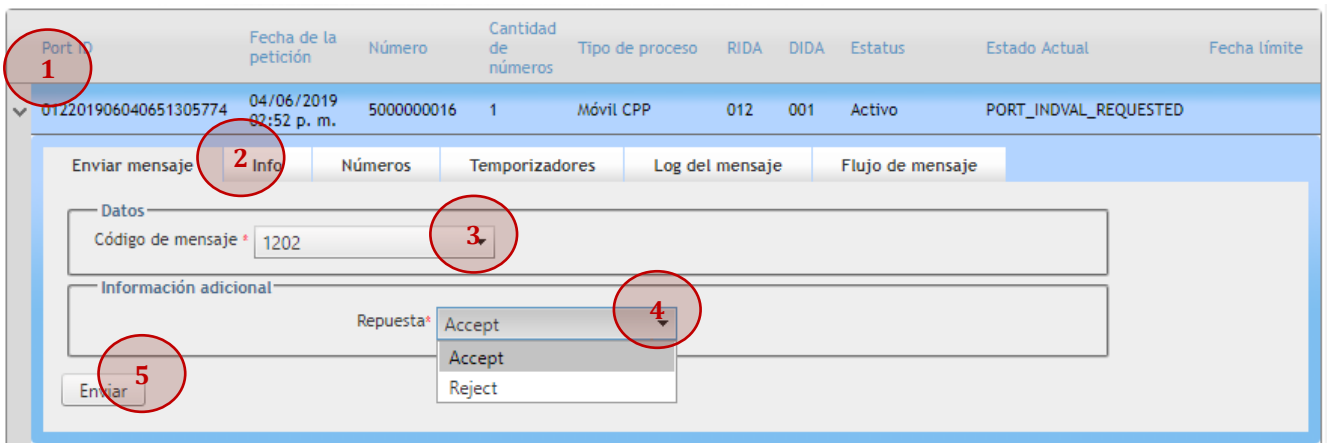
| Port ID | Fecha de la petición | Número | Cantidad de números | Tipo de proceso | RIDA | DIDA | Estatus | Estado Actual | Fecha límite |
|---|---|---|---|---|---|---|---|---|---|
| 012201906040651305774 | 04/06/2019 02:52 p. m. | 5000000016 | 1 | Móvil CPP | 012 | 001 | Activo | PORT_INDVAL_REQUESTED | |

1

Enviar mensaje | Info | Números | Temporizadores | Log del mensaje | Flujo de mensaje

2

Datos

Código de mensaje * 1202

3

Información adicional

Repuesta* Accept

4

Accept
Reject

5

Enviar